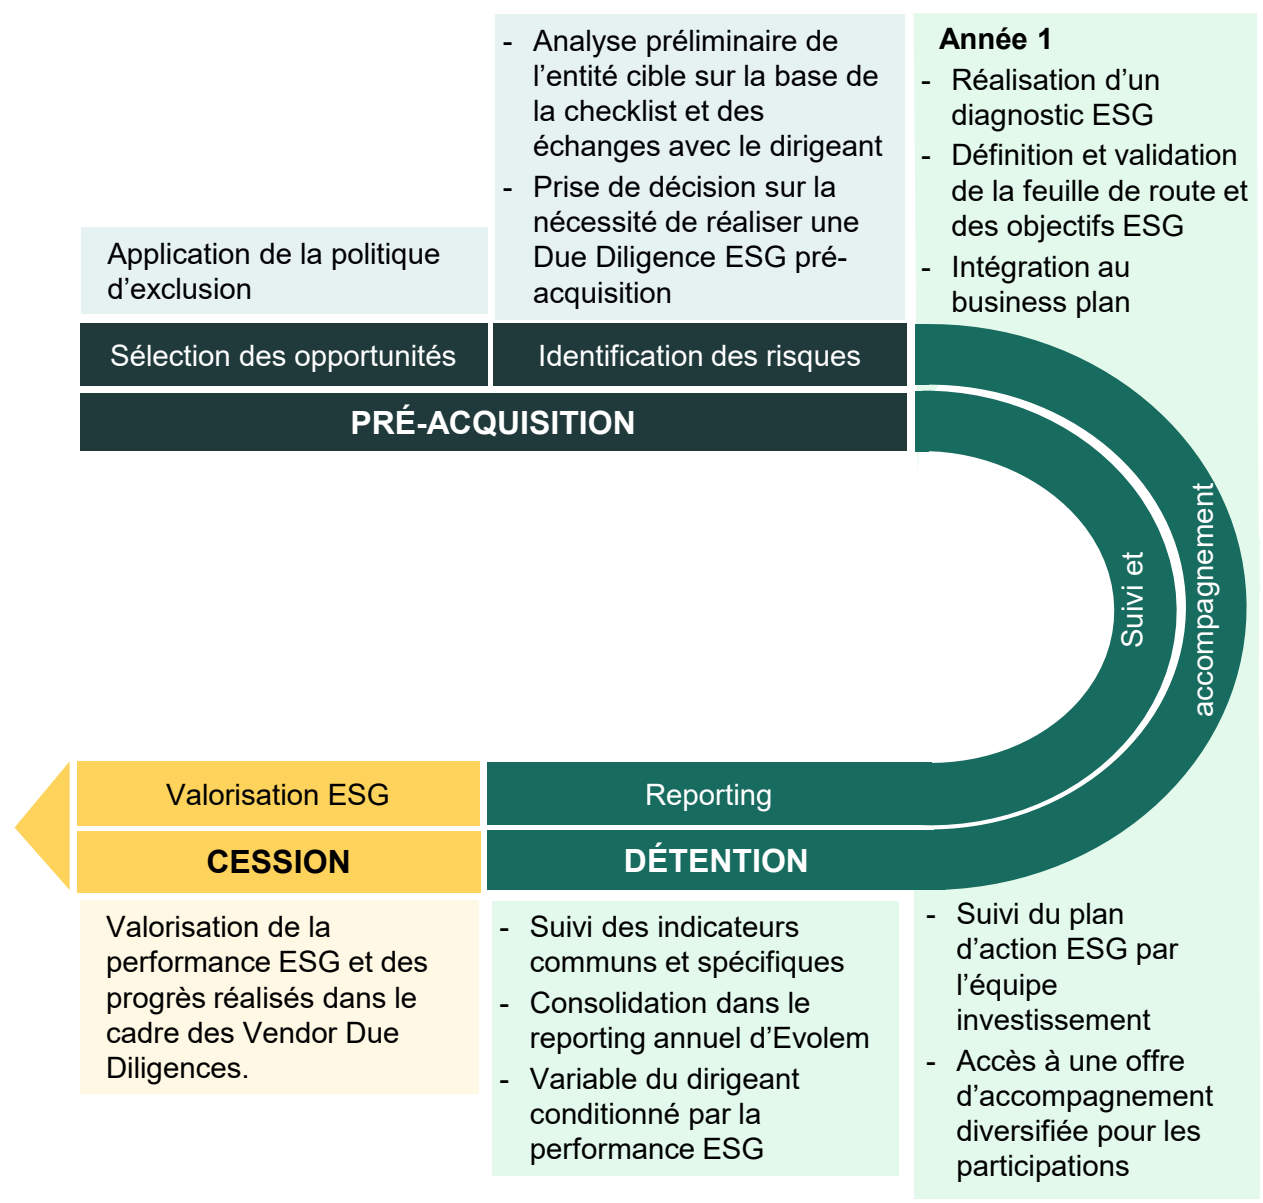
Application de la politique d'exclusion

- Analyse préliminaire de l'entité cible sur la base de la checklist et des échanges avec le dirigeant
- Prise de décision sur la nécessité de réaliser une Due Diligence ESG pré-acquisition

**Année 1**
- Réalisation d'un diagnostic ESG
- Définition et validation de la feuille de route et des objectifs ESG
- Intégration au business plan

Sélection des opportunités

Identification des risques

PRÉ-ACQUISITION

Suivi et accompagnement

Valorisation ESG

Reporting

CESSION

DÉTENTION

Valorisation de la performance ESG et des progrès réalisés dans le cadre des Vendor Due Diligences.

- Suivi des indicateurs communs et spécifiques
- Consolidation dans le reporting annuel d'Evolem
- Variable du dirigeant conditionné par la performance ESG

- Suivi du plan d'action ESG par l'équipe investissement
- Accès à une offre d'accompagnement diversifiée pour les participations